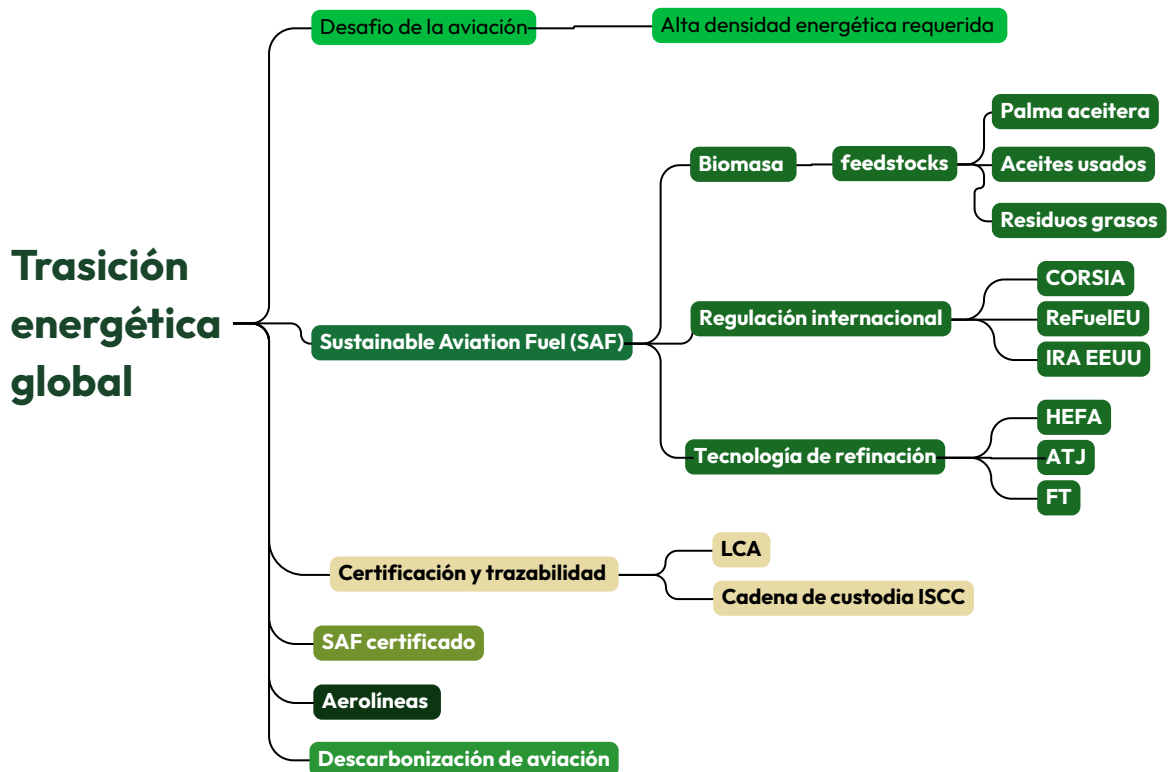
Trasición energética global

Desafio de la aviación

Alta densidad energética requerida

Sustainable Aviation Fuel (SAF)

Biomasa

feedstocks

Palma aceitera

Aceites usados

Residuos grasos

Regulación internacional

CORSIA

ReFuelEU

IRA EEUU

Tecnología de refinación

HEFA

ATJ

FT

Certificación y trazabilidad

LCA

Cadena de custodia ISCC

SAF certificado

Aerolíneas

Descarbonización de aviación